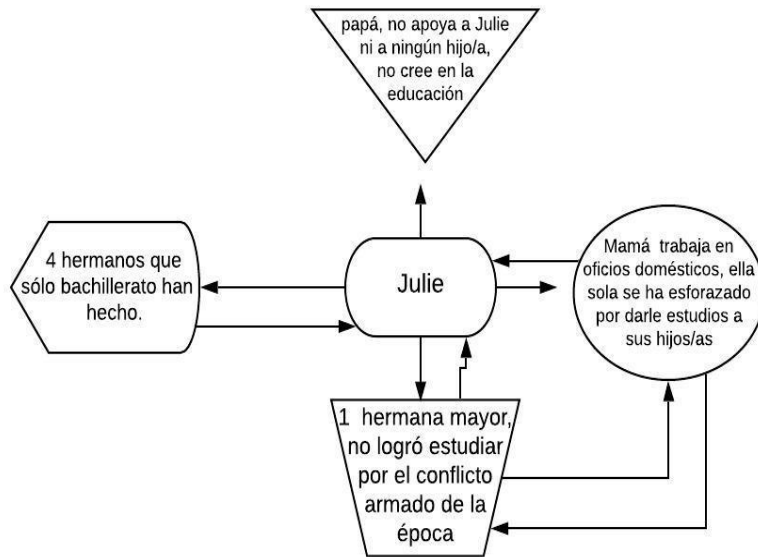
papá, no apoya a Julie ni a ningún hijo/a, no cree en la educación

4 hermanos que sólo bachillerato han hecho.

Julie

Mamá trabaja en oficios domésticos, ella sola se ha esforazado por darle estudios a sus hijos/as

1 hermana mayor, no logró estudiar por el conflicto armado de la época